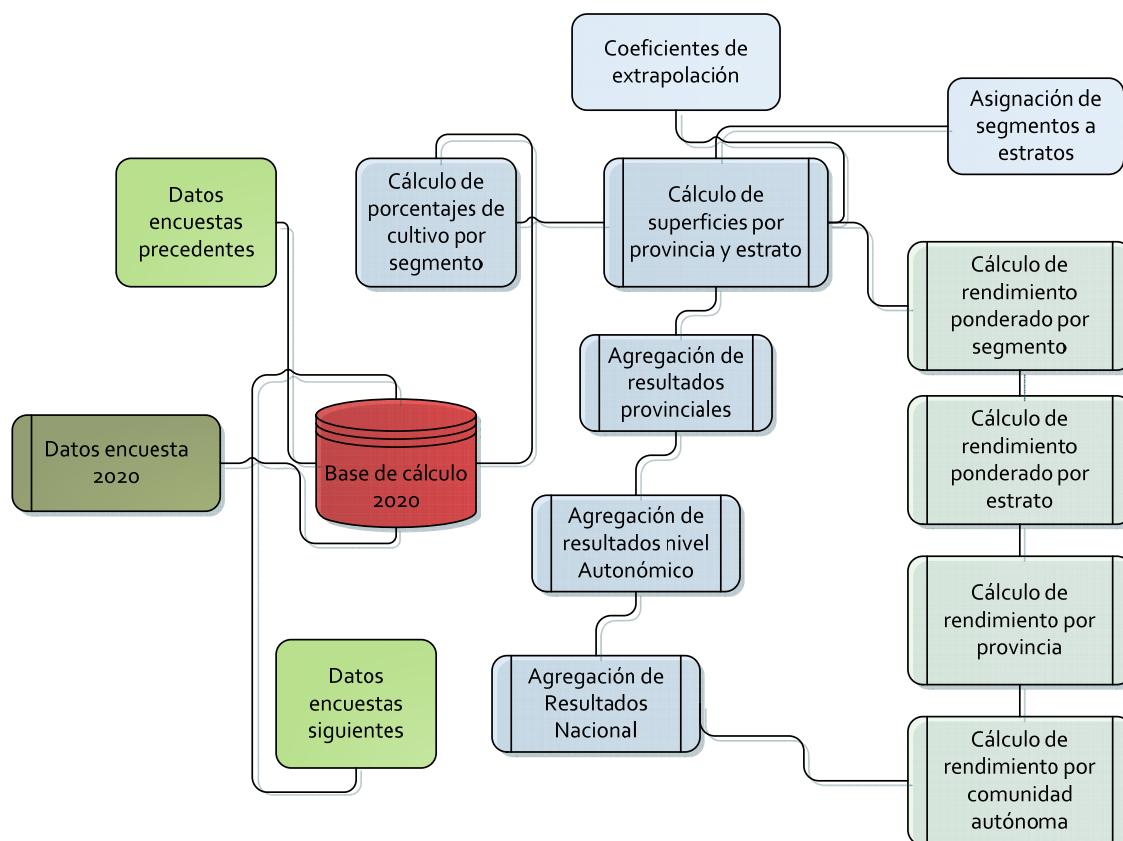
Coeficientes de extrapolación

Asignación de segmentos a estratos

Datos encuestas precedentes

Cálculo de porcentajes de cultivo por segmento

Cálculo de superficies por provincia y estrato

Cálculo de rendimiento ponderado por segmento

Agregación de resultados provinciales

Datos encuesta 2020

Base de cálculo 2020

Cálculo de rendimiento ponderado por estrato

Agregación de resultados nivel Autonómico

Cálculo de rendimiento por provincia

Datos encuestas siguientes

Agregación de Resultados Nacional

Cálculo de rendimiento por comunidad autónoma